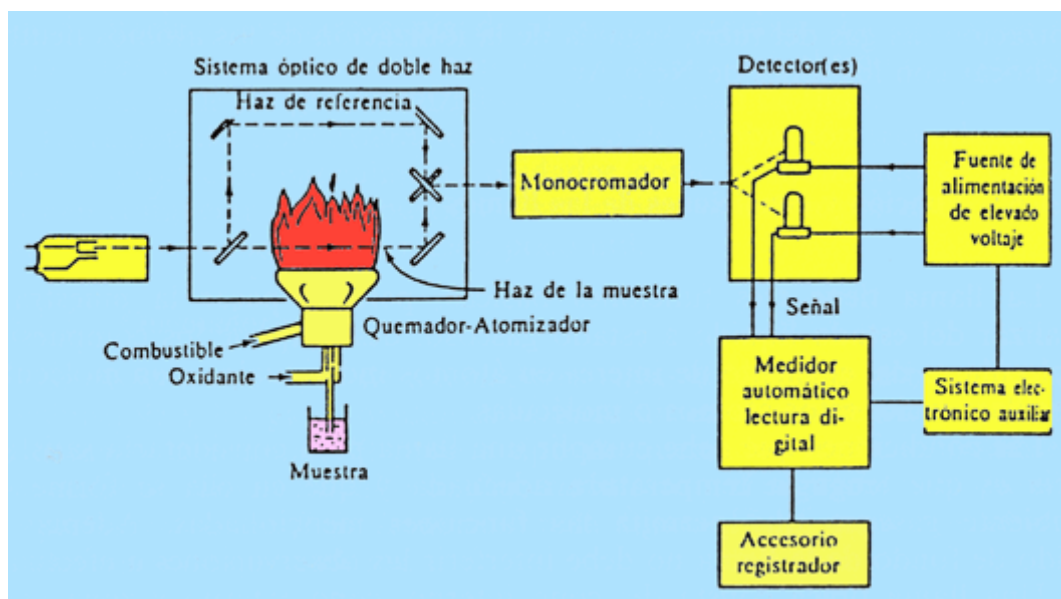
Sistema óptico de doble haz

Haz de referencia

Monocromador

Detector(es)

Fuente de alimentación de elevado voltaje

Haz de la muestra

Señal

Quemador-Atomizador

Combustible

Oxidante

Muestra

Medidor automático lectura digital

Sistema electrónico auxiliar

Accesorio registrador